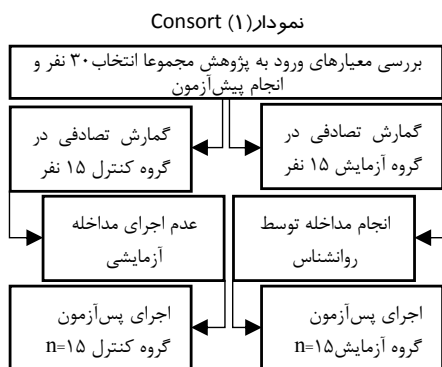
نمودار(۱) Consort

بررسی معیارهای ورود به پژوهش مجموعا انتخاب ۳۰ نفر و انجام پیش‌آزمون

گمارش تصادفی در گروه آزمایش ۱۵ نفر

گمارش تصادفی در گروه کنترل ۱۵ نفر

انجام مداخله توسط روانشناس

عدم اجرای مداخله آزمایشی

اجرای پس‌آزمون گروه آزمایش۱۵=n

اجرای پس‌آزمون گروه کنترل ۱۵=n